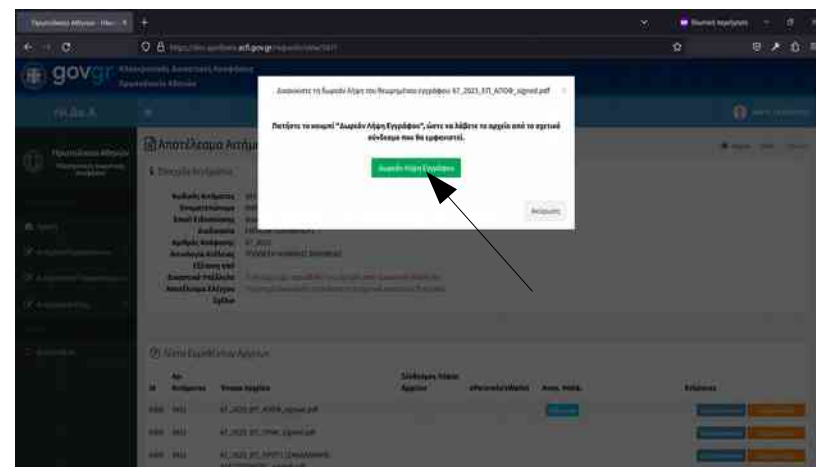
Πρωτοδικείο Αθηνών - Ηλε
gov.gr
Ηλεκτρονική Δικαστική Αιτήματα
Πρωτοδικείο Αθηνών

Διαδικασία τη δωρεάν λήψη του θεωρημένου εγγράφου 67_2023_ΕΠ_ΑΠΟΦ_signed.pdf

Πατήστε το κουμπί "Δωρεάν Λήψη Εγγράφου", ώστε να λάβετε το αρχείο από το σχετικό σύνδεσμο που θα εμφανιστεί.

Δωρεάν Λήψη Εγγράφου

Ακύρωση

Αποτέλεσμα Αιτήμ

Στοιχεία Αιτήματος

Πρωτοδικείο Αθηνών

Λίστα Συνημμένων Αρχείων

| Id | Αρ. Αιτήματος | Όνομα Αρχείου | Σύνδεσμος Λήψης Αρχείου | Ενέργειες |
|---|---|---|---|---|
| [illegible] | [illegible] | 67_2023_ΕΠ_ΑΠΟΦ_signed.pdf | | |
| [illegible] | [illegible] | 67_2023_ΕΠ_ΠΡΑΚ_signed.pdf | | |
| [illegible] | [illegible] | 67_2023_ΕΠ_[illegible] | | |